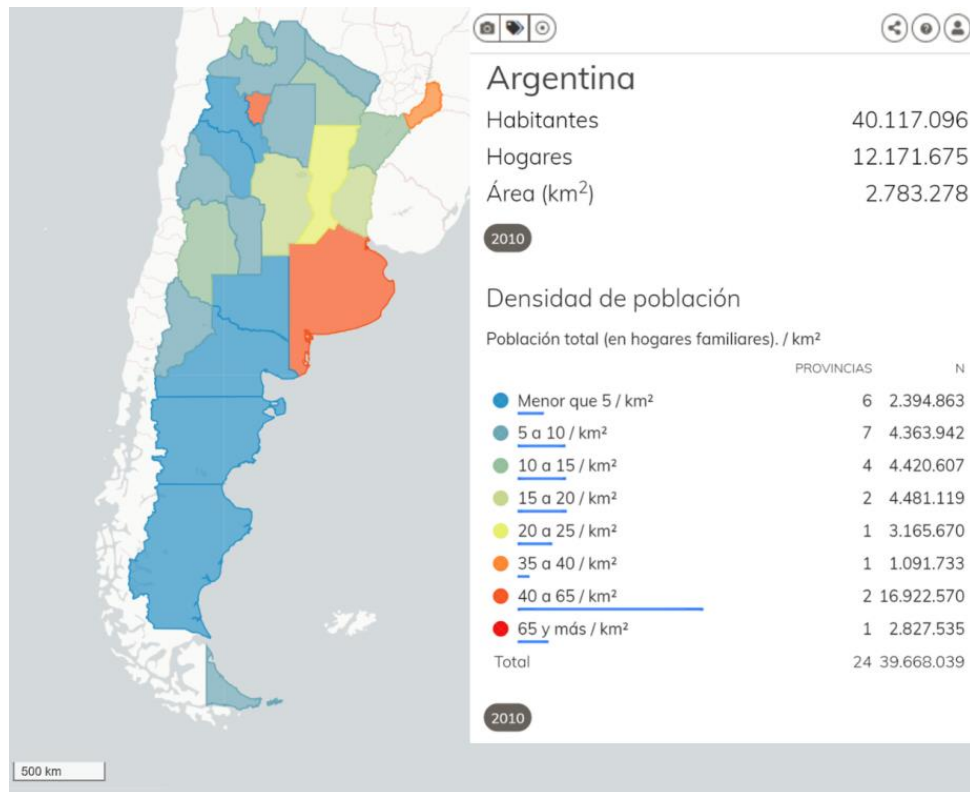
Argentina

| | |
|---|---|
| Habitantes | 40.117.096 |
| Hogares | 12.171.675 |
| Área ($km^2$) | 2.783.278 |

2010

Densidad de población

Población total (en hogares familiares). / km²

| | PROVINCIAS | N |
|---|---|---|
| Menor que 5 / km² | 6 | 2.394.863 |
| 5 a 10 / km² | 7 | 4.363.942 |
| 10 a 15 / km² | 4 | 4.420.607 |
| 15 a 20 / km² | 2 | 4.481.119 |
| 20 a 25 / km² | 1 | 3.165.670 |
| 35 a 40 / km² | 1 | 1.091.733 |
| 40 a 65 / km² | 2 | 16.922.570 |
| 65 y más / km² | 1 | 2.827.535 |
| Total | 24 | 39.668.039 |

2010

500 km